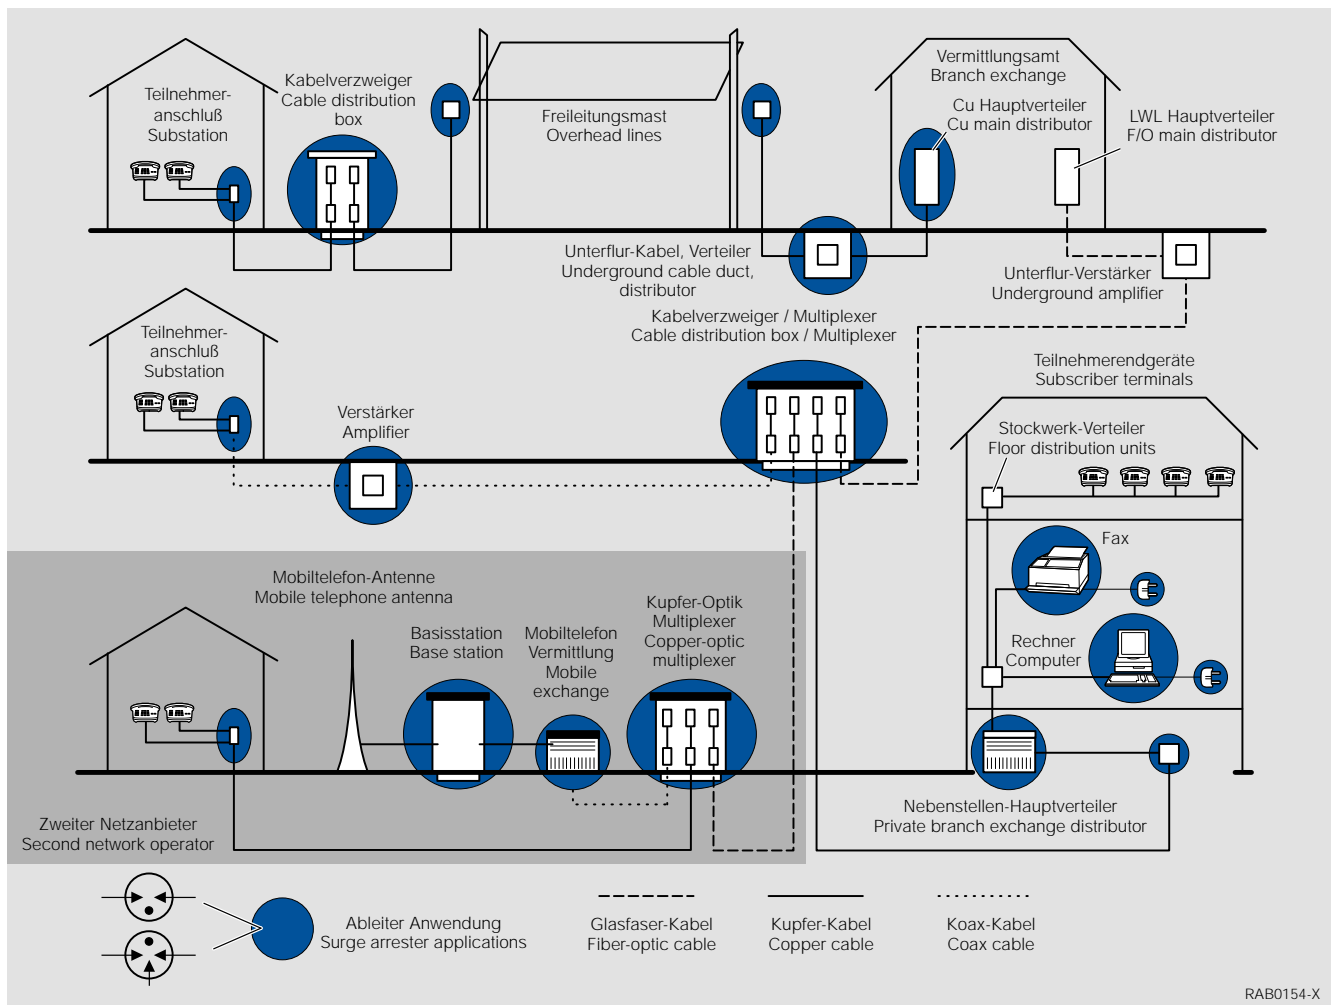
Teilnehmeranschluß
Substation

Kabelverzweiger
Cable distribution box

Freileitungsmast
Overhead lines

Vermittlungsamt
Branch exchange

Cu Hauptverteiler
Cu main distributor

LWL Hauptverteiler
F/O main distributor

Unterflur-Kabel, Verteiler
Underground cable duct, distributor

Unterflur-Verstärker
Underground amplifier

Teilnehmeranschluß
Substation

Kabelverzweiger / Multiplexer
Cable distribution box / Multiplexer

Verstärker
Amplifier

Teilnehmerendgeräte
Subscriber terminals

Stockwerk-Verteiler
Floor distribution units

Fax

Rechner
Computer

Mobiltelefon-Antenne
Mobile telephone antenna

Basisstation
Base station

Mobiltelefon
Vermittlung
Mobile
exchange

Kupfer-Optik
Multiplexer
Copper-optic
multiplexer

Zweiter Netzanbieter
Second network operator

Nebenstellen-Hauptverteiler
Private branch exchange distributor

Ableiter Anwendung
Surge arrester applications

Glasfaser-Kabel
Fiber-optic cable

Kupfer-Kabel
Copper cable

Koax-Kabel
Coax cable

RAB0154-X